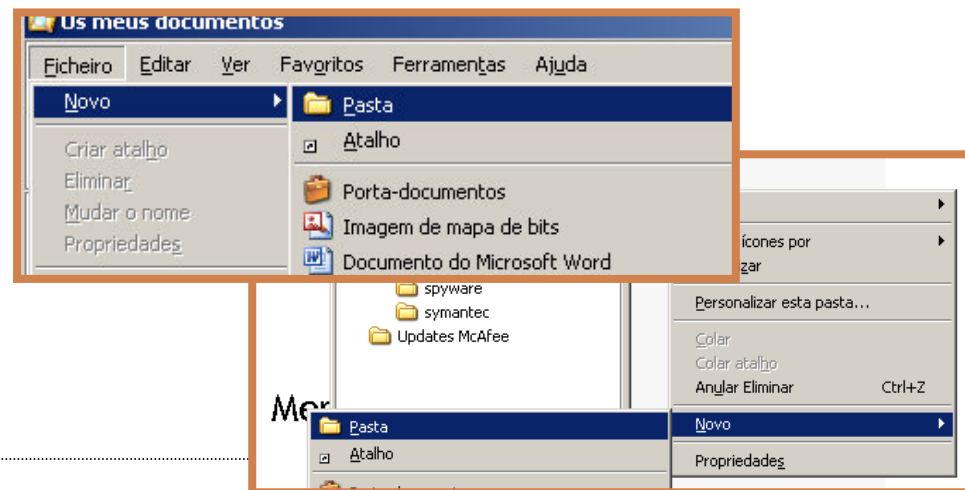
Os meus documentos

Ficheiro Editar Ver Favoritos Ferramentas Ajuda

Novo

Criar atalho
Eliminar
Mudar o nome
Propriedades

Pasta
Atalho
Porta-documentos
Imagem de mapa de bits
Documento do Microsoft Word

ícones por
zar

spyware
symantec
Updates McAfee

Personalizar esta pasta...
Colar
Colar atalho
Anular Eliminar Ctrl+Z

Mer

Pasta
Atalho

Novo
Propriedades